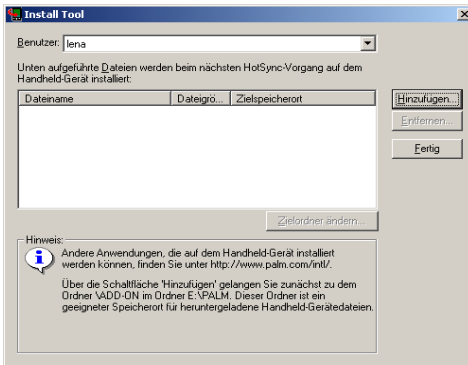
Install Tool

Benutzer: lena

Unten aufgeführte Dateien werden beim nächsten HotSync-Vorgang auf dem Handheld-Gerät installiert:

| Dateiname | Dateigrö... | Zielspeicherort |
|---|---|---|

Hinzufügen...

Entfernen...

Fertig

Zielordner ändern...

Hinweis:

Andere Anwendungen, die auf dem Handheld-Gerät installiert werden können, finden Sie unter http://www.palm.com/intl/.

Über die Schaltfläche 'Hinzufügen' gelangen Sie zunächst zu dem Ordner \ADD-ON im Ordner E:\PALM. Dieser Ordner ist ein geeigneter Speicherort für heruntergeladene Handheld-Gerätedateien.